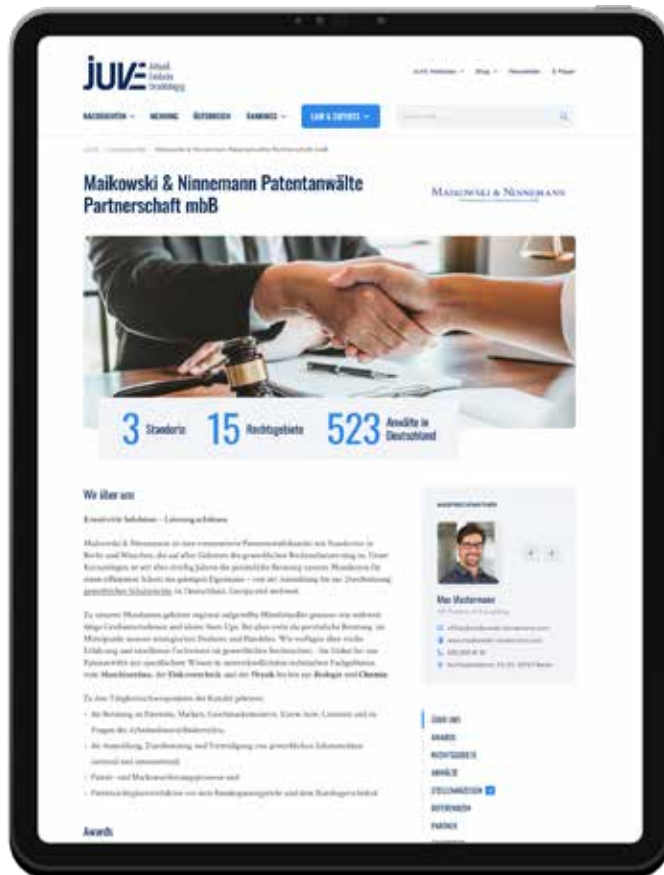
JUVE

NACHRICHTEN · MEINUNG · ÖSTERREICH · RANKINGS · LAW & EXPERTS

Maikowski & Ninnemann Patentanwälte Partnerschaft mbB

MAIKOWSKI & NINNEMANN

3 Standorte
15 Rechtsgebiete
523 Anwälte in Deutschland

Wir über uns

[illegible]

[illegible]

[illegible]

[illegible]

Max Mustermann

Awards

ÜBER UNS
AWARDS
RECHTSGEBIETE
ANWÄLTE
STELLENANZEIGEN
REFERENZEN
PARTNER